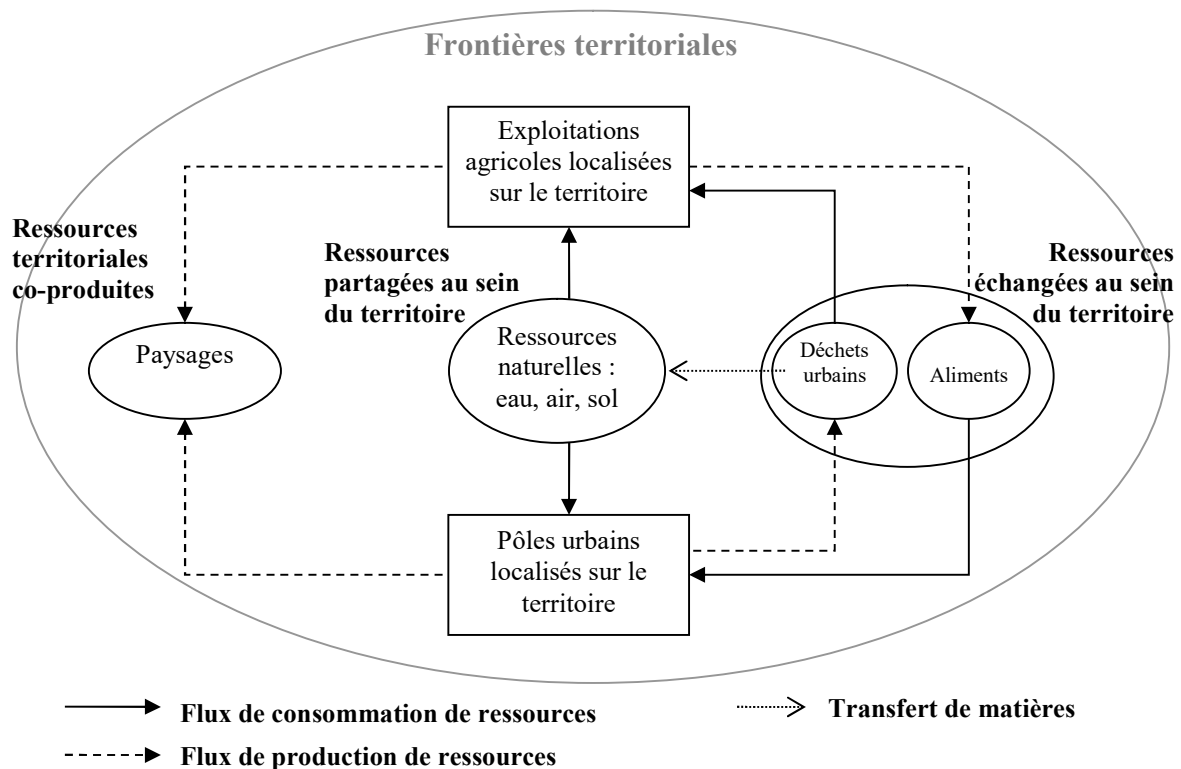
Frontières territoriales

Exploitations agricoles localisées sur le territoire

Ressources territoriales co-produites

Ressources partagées au sein du territoire

Ressources échangées au sein du territoire

Paysages

Ressources naturelles : eau, air, sol

Déchets urbains

Aliments

Pôles urbains localisés sur le territoire

Flux de consommation de ressources

Transfert de matières

Flux de production de ressources